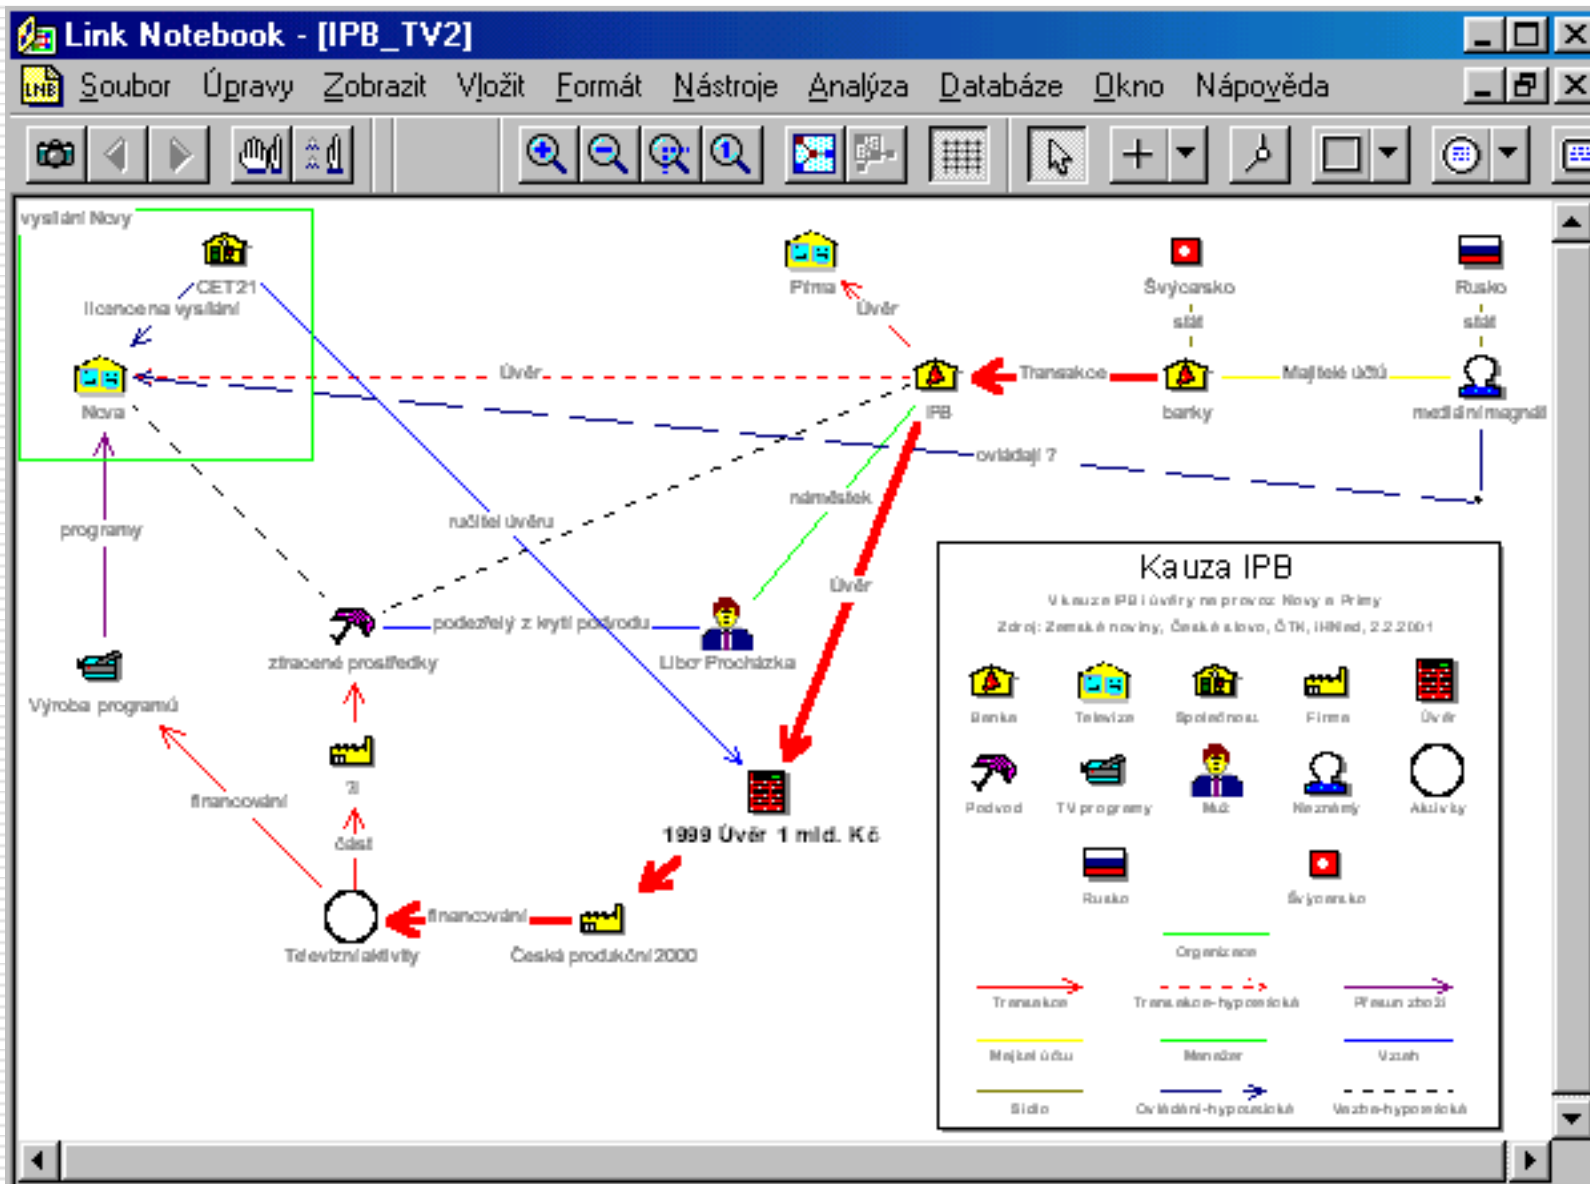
Link Notebook - [IPB_TV2]

Soubor Úpravy Zobrazit Vložit Formát Nástroje Analýza Databáze Okno Nápověda

vysílání Novy
CET21
licence na vysílání
Nova
programy
Výroba programů
Prima
Úvěr
Úvěr
IPB
Transakce
banky
Švýcarsko
stát
Rusko
stát
Majitelé účtů
mediální magnát
ovládají ?
náměstek
ručitel úvěru
podezřelý z krytí podvodu
ztracené prostředky
Libor Procházka
Úvěr
?
část
financování
1999 Úvěr 1 mld. Kč
financování
Televizní aktivity
Česká produkční 2000

Kauza IPB
V kauze IPB i úvěry na provoz Novy a Primy
Zdroj: Zemské noviny, České slovo, ČTK, iHNed, 2.2.2001

Banka
Televize
Společnost
Firma
Úvěr
Podvod
TV programy
Muž
Neznámý
Aktivity
Rusko
Švýcarsko
Organizace
Transakce
Transakce-hypotetická
Přesun zboží
Majitel účtu
Manažer
Vztah
Sídlo
Ovládání-hypotetické
Vazba-hypotetická